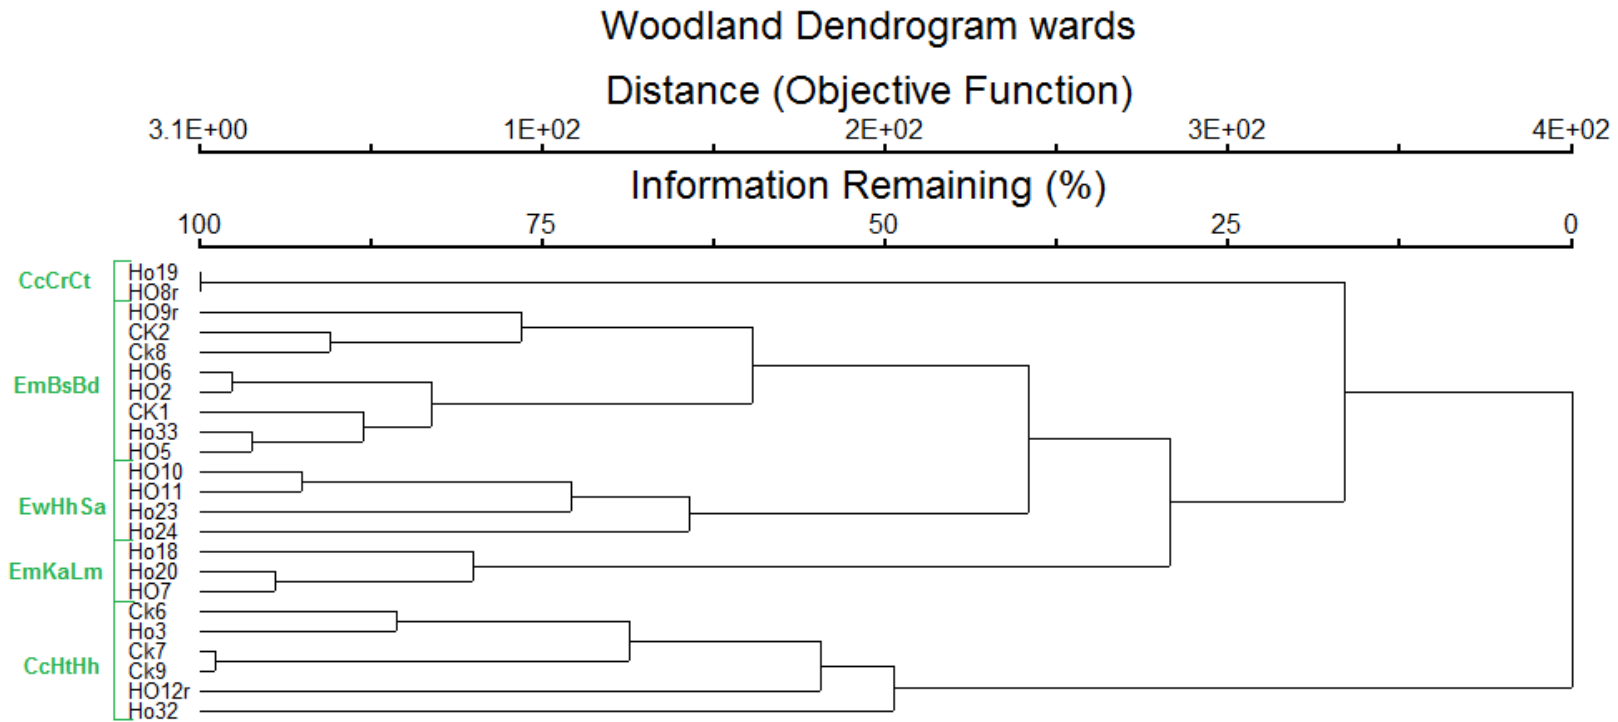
Woodland Dendrogram wards

Distance (Objective Function)

3.1E+00 1E+02 2E+02 3E+02 4E+02

Information Remaining (%)

100 75 50 25 0

CcCrCt
Ho19
HO8r

EmBsBd
HO9r
CK2
Ck8
HO6
HO2
CK1
Ho33
HO5

EwHhSa
HO10
HO11
Ho23
Ho24

EmKaLm
Ho18
Ho20
HO7

CcHtHh
Ck6
Ho3
Ck7
Ck9
HO12r
Ho32